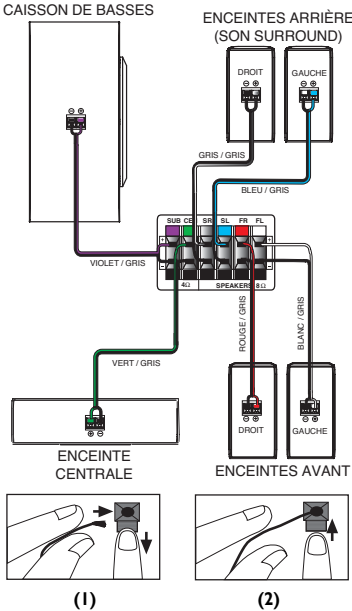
CAISSON DE BASSES

ENCEINTES ARRIÈRE (SON SURROUND)

DROIT

GAUCHE

GRIS / GRIS

BLEU / GRIS

SUB CEN SR SL FR FL

VIOLET / GRIS

4Ω SPEAKERS 8Ω

ROUGE / GRIS

BLANC / GRIS

VERT / GRIS

ENCEINTE CENTRALE

DROIT

GAUCHE

ENCEINTES AVANT

(1)

(2)